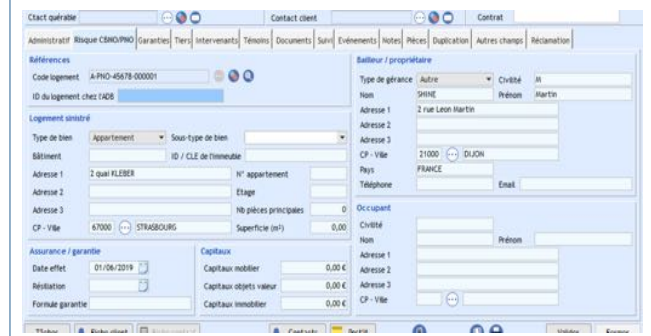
Ctact quérable | Contact client | Contrat

Administratif | Risque CBNO/PNO | Garanties | Tiers | Intervenants | Témoins | Documents | Suivi | Evénements | Notes | Pièces | Duplication | Autres champs | Réclamation

Références
Code logement: A-PNO-45678-000001
ID du logement chez l'ADB

Logement sinistré
Type de bien: Appartement
Sous-type de bien
Bâtiment
ID / CLE de l'immeuble
Adresse 1: 2 quai KLEBER
N° appartement
Adresse 2
Etage
Adresse 3
Nb pièces principales: 0
CP - Ville: 67000 STRASBOURG
Superficie (m²): 0,00

Assurance / garantie
Date effet: 01/06/2019
Résiliation
Formule garantie

Capitaux
Capitaux mobilier: 0,00 €
Capitaux objets valeur: 0,00 €
Capitaux immobilier: 0,00 €

Bailleur / propriétaire
Type de gérance: Autre
Civilité: M
Nom: SHINE
Prénom: Martin
Adresse 1: 2 rue Leon Martin
Adresse 2
Adresse 3
CP - Ville: 21000 DIJON
Pays: FRANCE
Téléphone
Email

Occupant
Civilité
Nom
Prénom
Adresse 1
Adresse 2
Adresse 3
CP - Ville

Tâches | Fiche client | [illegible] | Contacts | Post'it | Valider | Fermer